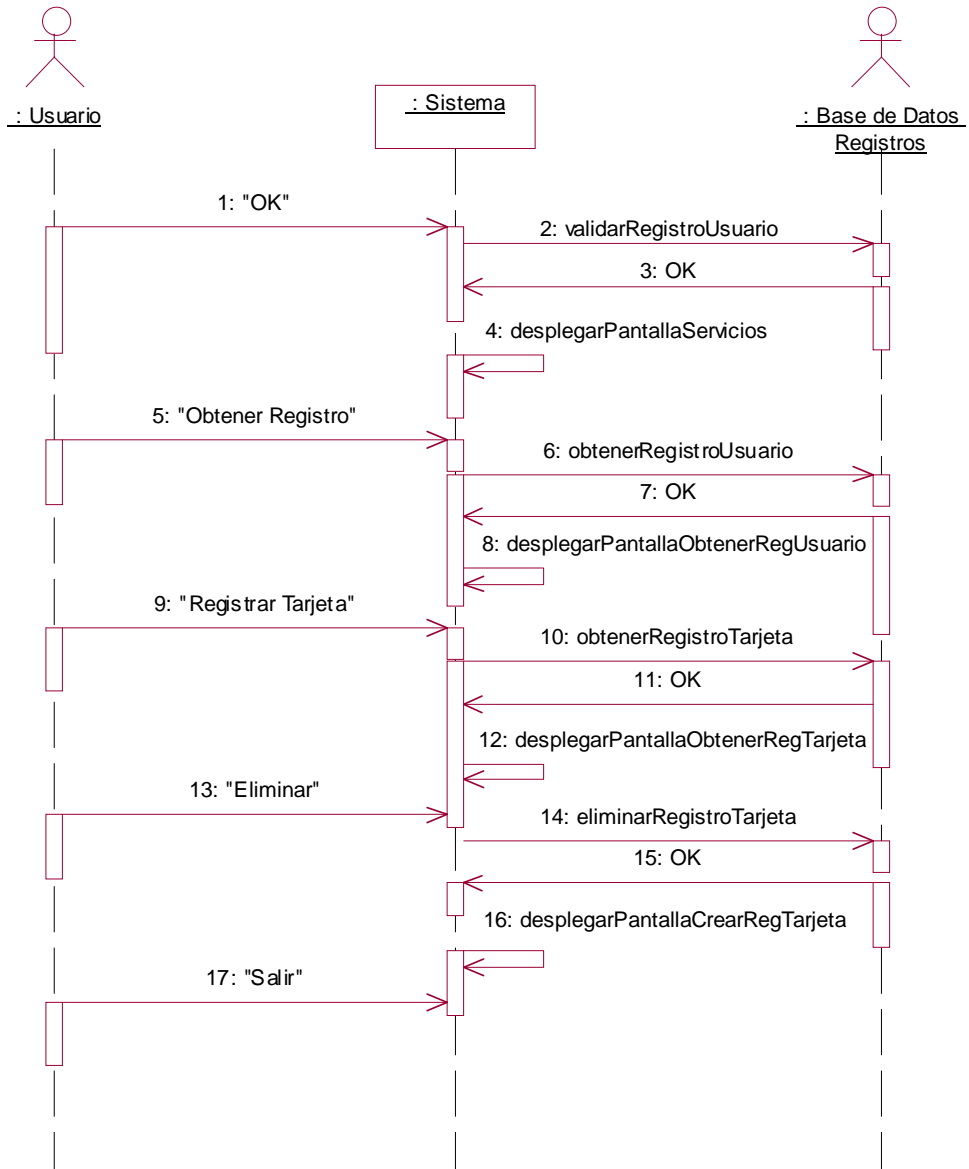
: Usuario

: Sistema

: Base de Datos Registros

1: "OK"

2: validarRegistroUsuario

3: OK

4: desplegarPantallaServicios

5: "Obtener Registro"

6: obtenerRegistroUsuario

7: OK

8: desplegarPantallaObtenerRegUsuario

9: "Registrar Tarjeta"

10: obtenerRegistroTarjeta

11: OK

12: desplegarPantallaObtenerRegTarjeta

13: "Eliminar"

14: eliminarRegistroTarjeta

15: OK

16: desplegarPantallaCrearRegTarjeta

17: "Salir"